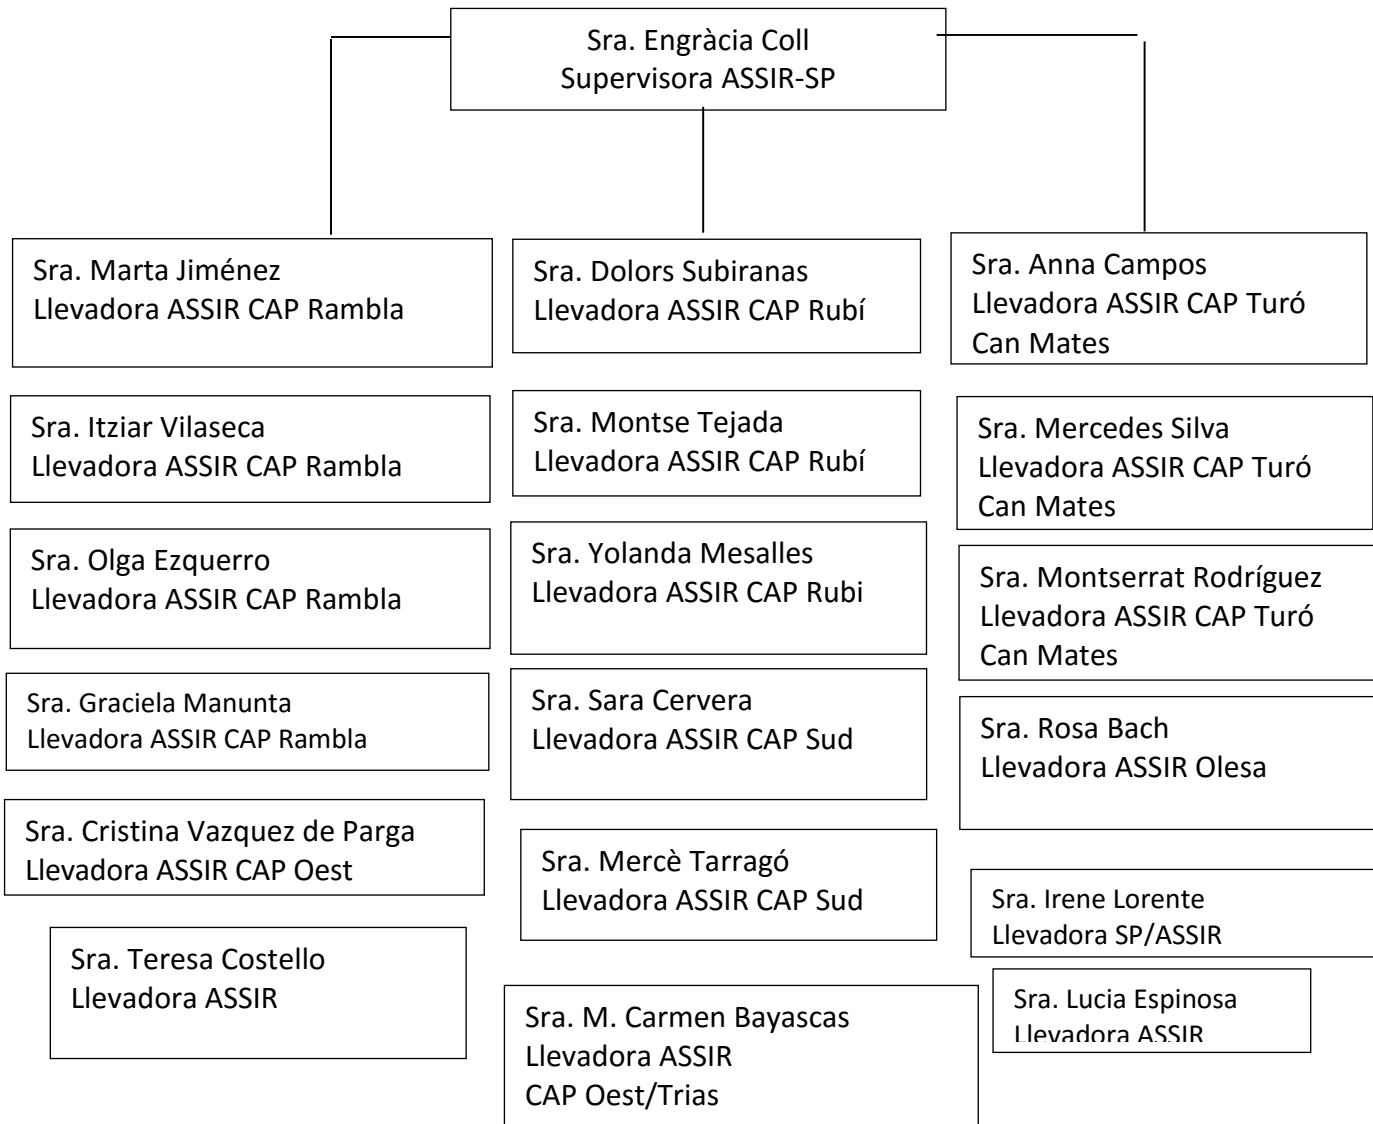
Sra. Engràcia Coll
Supervisora ASSIR-SP

Sra. Marta Jiménez
Llevadora ASSIR CAP Rambla

Sra. Itziar Vilaseca
Llevadora ASSIR CAP Rambla

Sra. Olga Ezquerro
Llevadora ASSIR CAP Rambla

Sra. Graciela Manunta
Llevadora ASSIR CAP Rambla

Sra. Cristina Vazquez de Parga
Llevadora ASSIR CAP Oest

Sra. Teresa Costello
Llevadora ASSIR

Sra. Dolors Subiranas
Llevadora ASSIR CAP Rubí

Sra. Montse Tejada
Llevadora ASSIR CAP Rubí

Sra. Yolanda Mesalles
Llevadora ASSIR CAP Rubi

Sra. Sara Cervera
Llevadora ASSIR CAP Sud

Sra. Mercè Tarragó
Llevadora ASSIR CAP Sud

Sra. M. Carmen Bayascas
Llevadora ASSIR
CAP Oest/Trias

Sra. Anna Campos
Llevadora ASSIR CAP Turó
Can Mates

Sra. Mercedes Silva
Llevadora ASSIR CAP Turó
Can Mates

Sra. Montserrat Rodríguez
Llevadora ASSIR CAP Turó
Can Mates

Sra. Rosa Bach
Llevadora ASSIR Olesa

Sra. Irene Lorente
Llevadora SP/ASSIR

Sra. Lucia Espinosa
Llevadora ASSIR